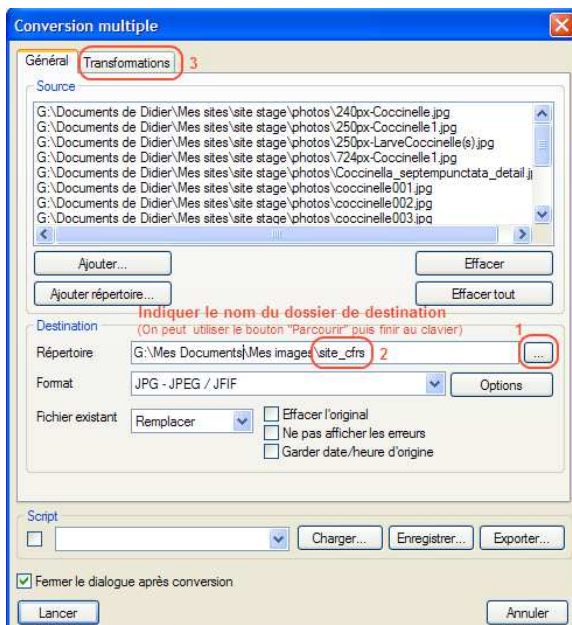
Conversion multiple

Général | Transformations 3

Source

G:\Documents de Didier\Mes sites\site stage\photos\240px-Coccinelle.jpg
G:\Documents de Didier\Mes sites\site stage\photos\250px-Coccinelle1.jpg
G:\Documents de Didier\Mes sites\site stage\photos\250px-LarveCoccinelle(s).jpg
G:\Documents de Didier\Mes sites\site stage\photos\724px-Coccinelle1.jpg
G:\Documents de Didier\Mes sites\site stage\photos\Coccinella_septempunctata_detail.j
G:\Documents de Didier\Mes sites\site stage\photos\coccinelle001.jpg
G:\Documents de Didier\Mes sites\site stage\photos\coccinelle002.jpg
G:\Documents de Didier\Mes sites\site stage\photos\coccinelle003.jpg

Ajouter... | Effacer
Ajouter répertoire... | Effacer tout

Destination

Indiquer le nom du dossier de destination
(On peut utiliser le bouton "Parcourir" puis finir au clavier)

1

Répertoire G:\Mes Documents\Mes images\site_cfrs 2 ...

Format JPG - JPEG / JFIF Options

Fichier existant Remplacer

Effacer l'original
Ne pas afficher les erreurs
Garder date/heure d'origine

Script

Charger... | Enregistrer... | Exporter...

Fermer le dialogue après conversion

Lancer | Annuler